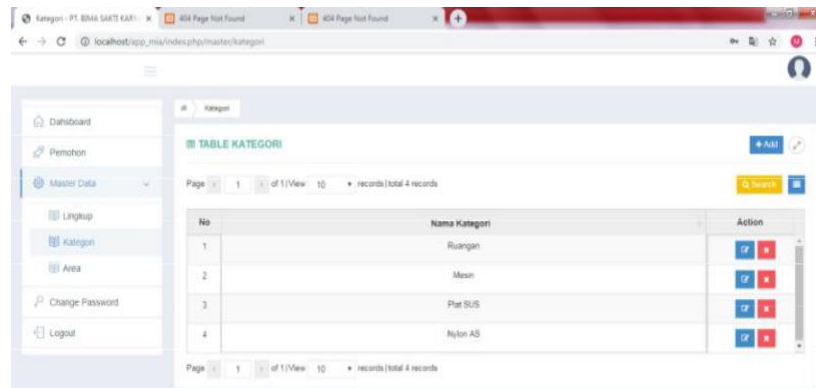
Kategori - PT. BIMA SAKTI KARI... × 404 Page Not Found × 404 Page Not Found ×

localhost/app_mia/index.php/master/kategori

Dahsboard

Pemohon

Master Data

Lingkup

Kategori

Area

Change Password

Logout

Kategori

TABLE KATEGORI

+Add

Page 1 of 1 | View 10 records | total 4 records

Search

| No | Nama Kategori | Action |
|---|---|---|
| 1 | Ruangan | |
| 2 | Mesin | |
| 3 | Plat SUS | |
| 4 | Nylon AS | |

Page 1 of 1 | View 10 records | total 4 records